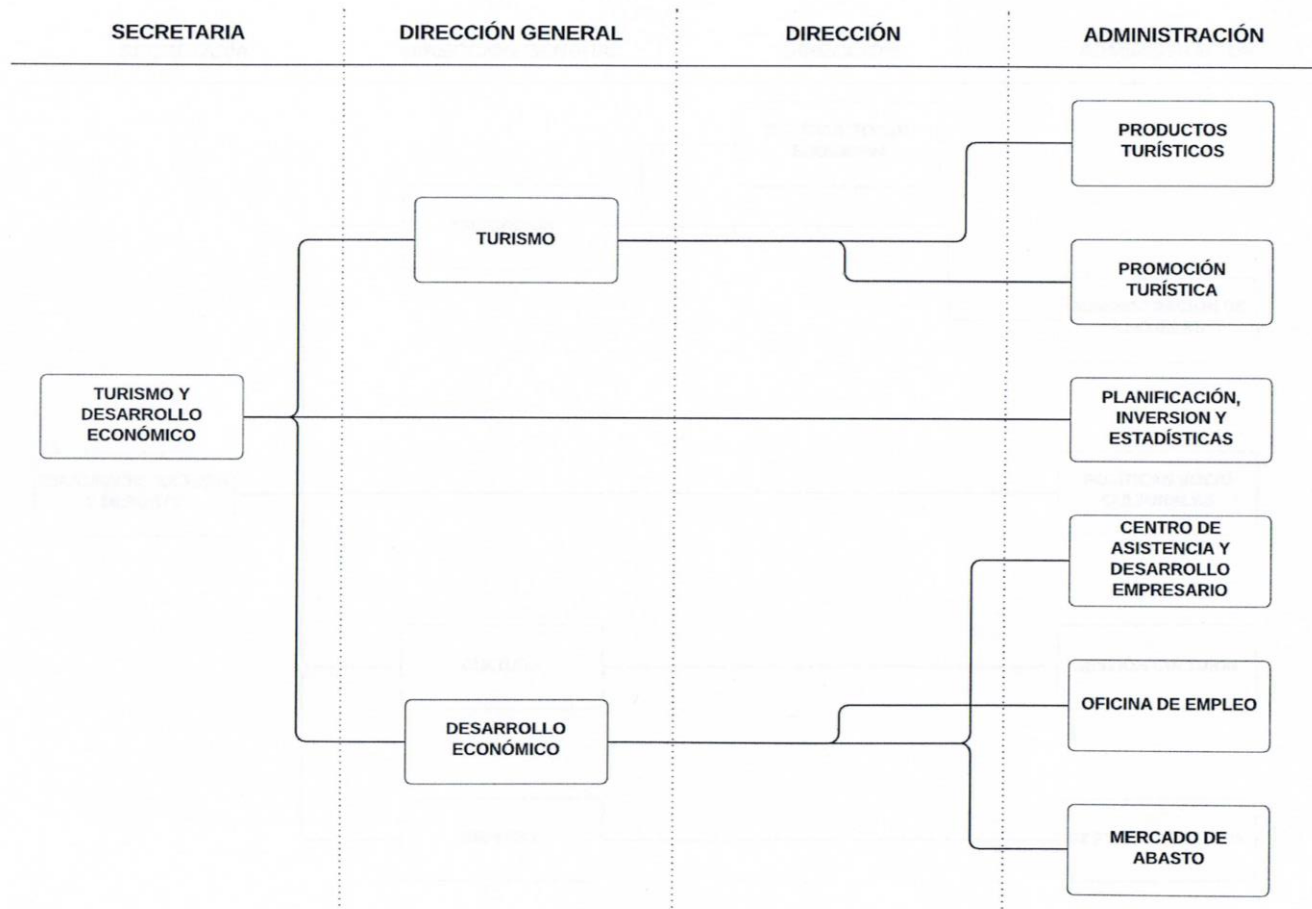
SECRETARIA

DIRECCIÓN GENERAL

DIRECCIÓN

ADMINISTRACIÓN

PRODUCTOS TURÍSTICOS

TURISMO

PROMOCIÓN TURÍSTICA

TURISMO Y DESARROLLO ECONÓMICO

PLANIFICACIÓN, INVERSION Y ESTADÍSTICAS

CENTRO DE ASISTENCIA Y DESARROLLO EMPRESARIO

OFICINA DE EMPLEO

DESARROLLO ECONÓMICO

MERCADO DE ABASTO